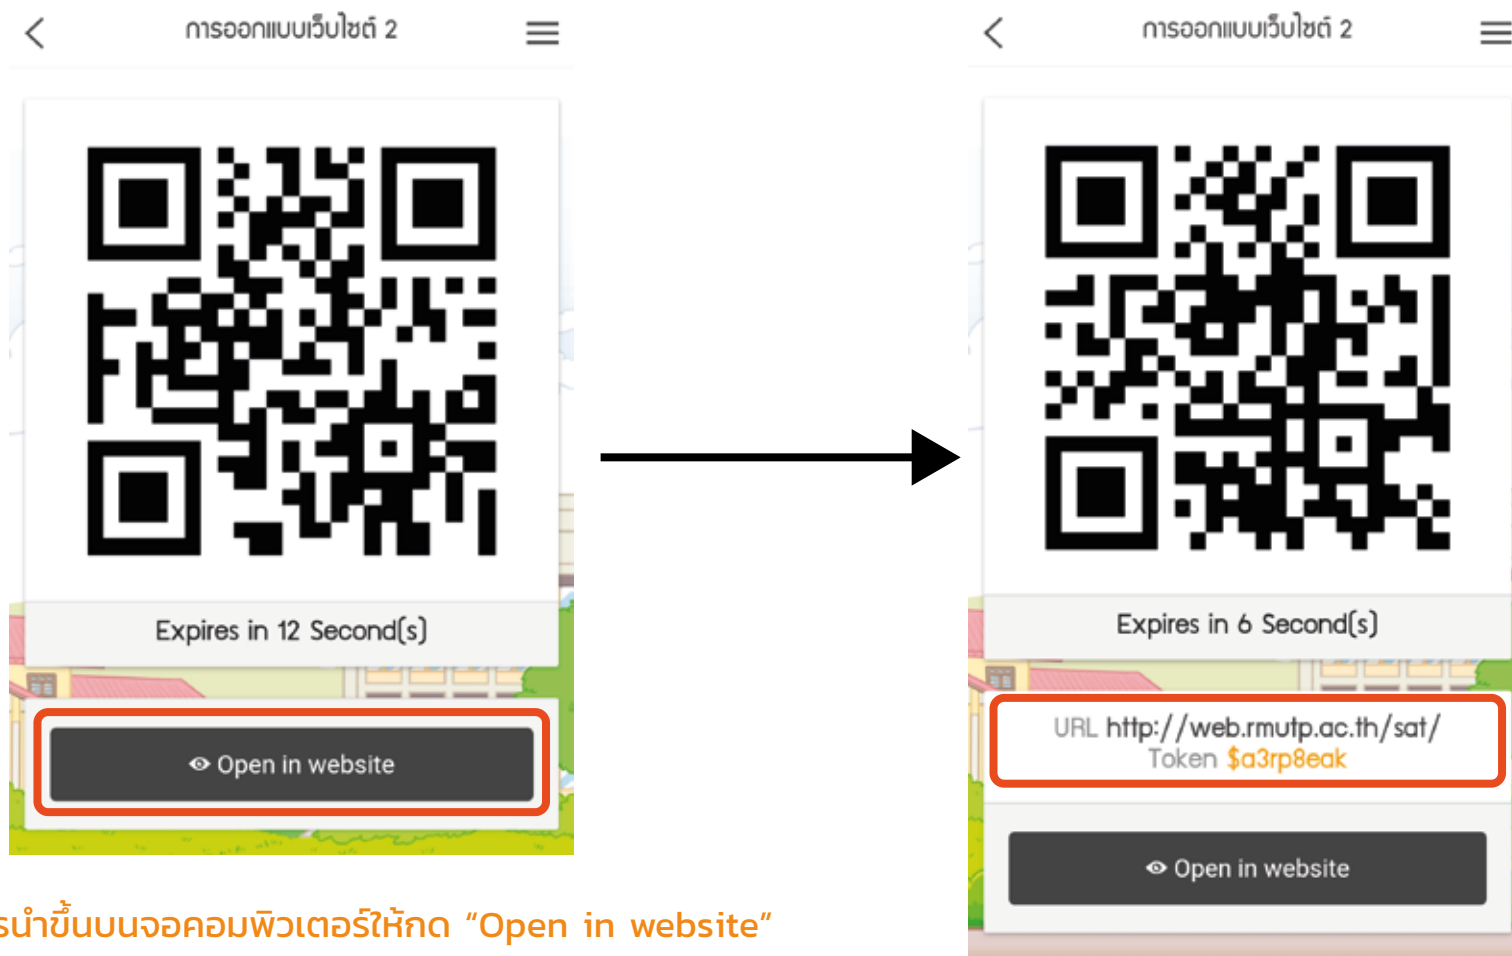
การออกแบบเว็บไซต์ 2

Expires in 12 Second(s)

Open in website

การออกแบบเว็บไซต์ 2

Expires in 6 Second(s)

URL http://web.rmutp.ac.th/sat/
Token $a3rp8eak

Open in website

รนำขึ้นบนจอคอมพิวเตอร์ให้กด “Open in website”